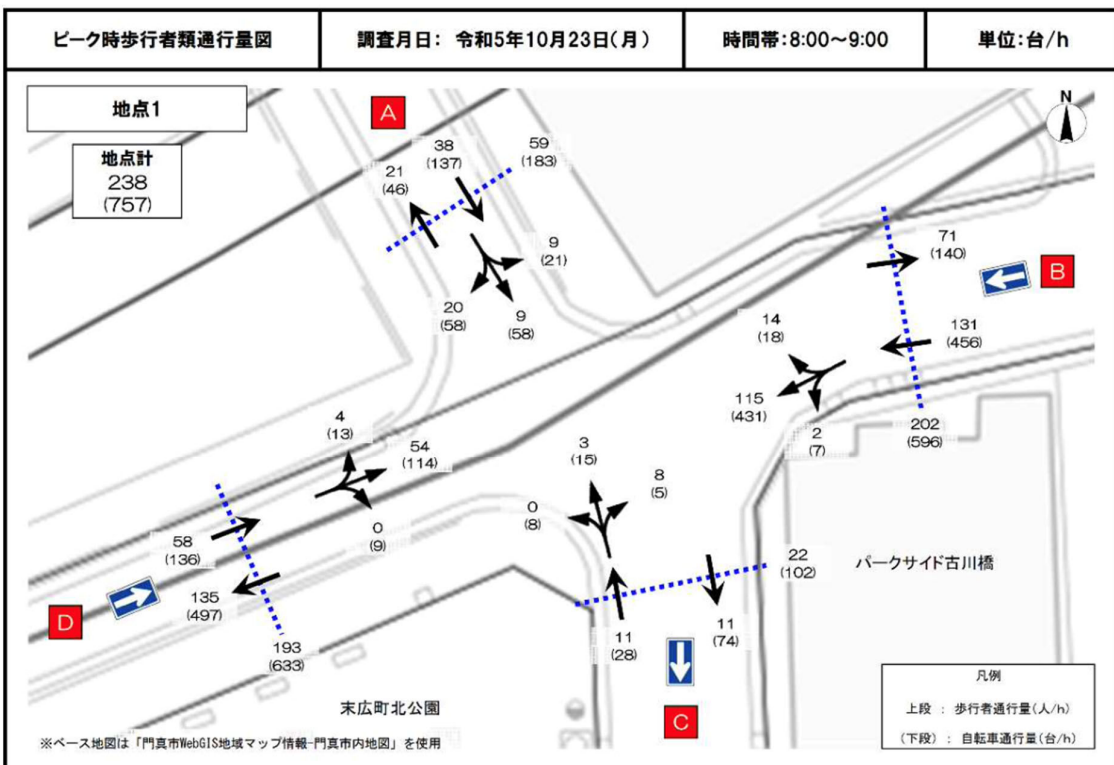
| ピーク時歩行者類通行量図 | 調査月日：令和5年10月23日（月） | 時間帯：8:00～9:00 | 単位：台/h |
|---|---|---|---|

地点1

地点計
238
(757)

A

N

38
(137)

59
(183)

21
(46)

9
(21)

20
(58)

9
(58)

71
(140)

B

14
(18)

131
(456)

115
(431)

2
(7)

202
(596)

4
(13)

54
(114)

3
(15)

8
(5)

0
(9)

0
(8)

58
(136)

22
(102)

パークサイド古川橋

135
(497)

D

193
(633)

11
(28)

11
(74)

末広町北公園

C

凡例
上段 ： 歩行者通行量（人/h）
（下段） ： 自転車通行量（台/h）

※ベース地図は「門真市WebGIS地域マップ情報-門真市内地図」を使用